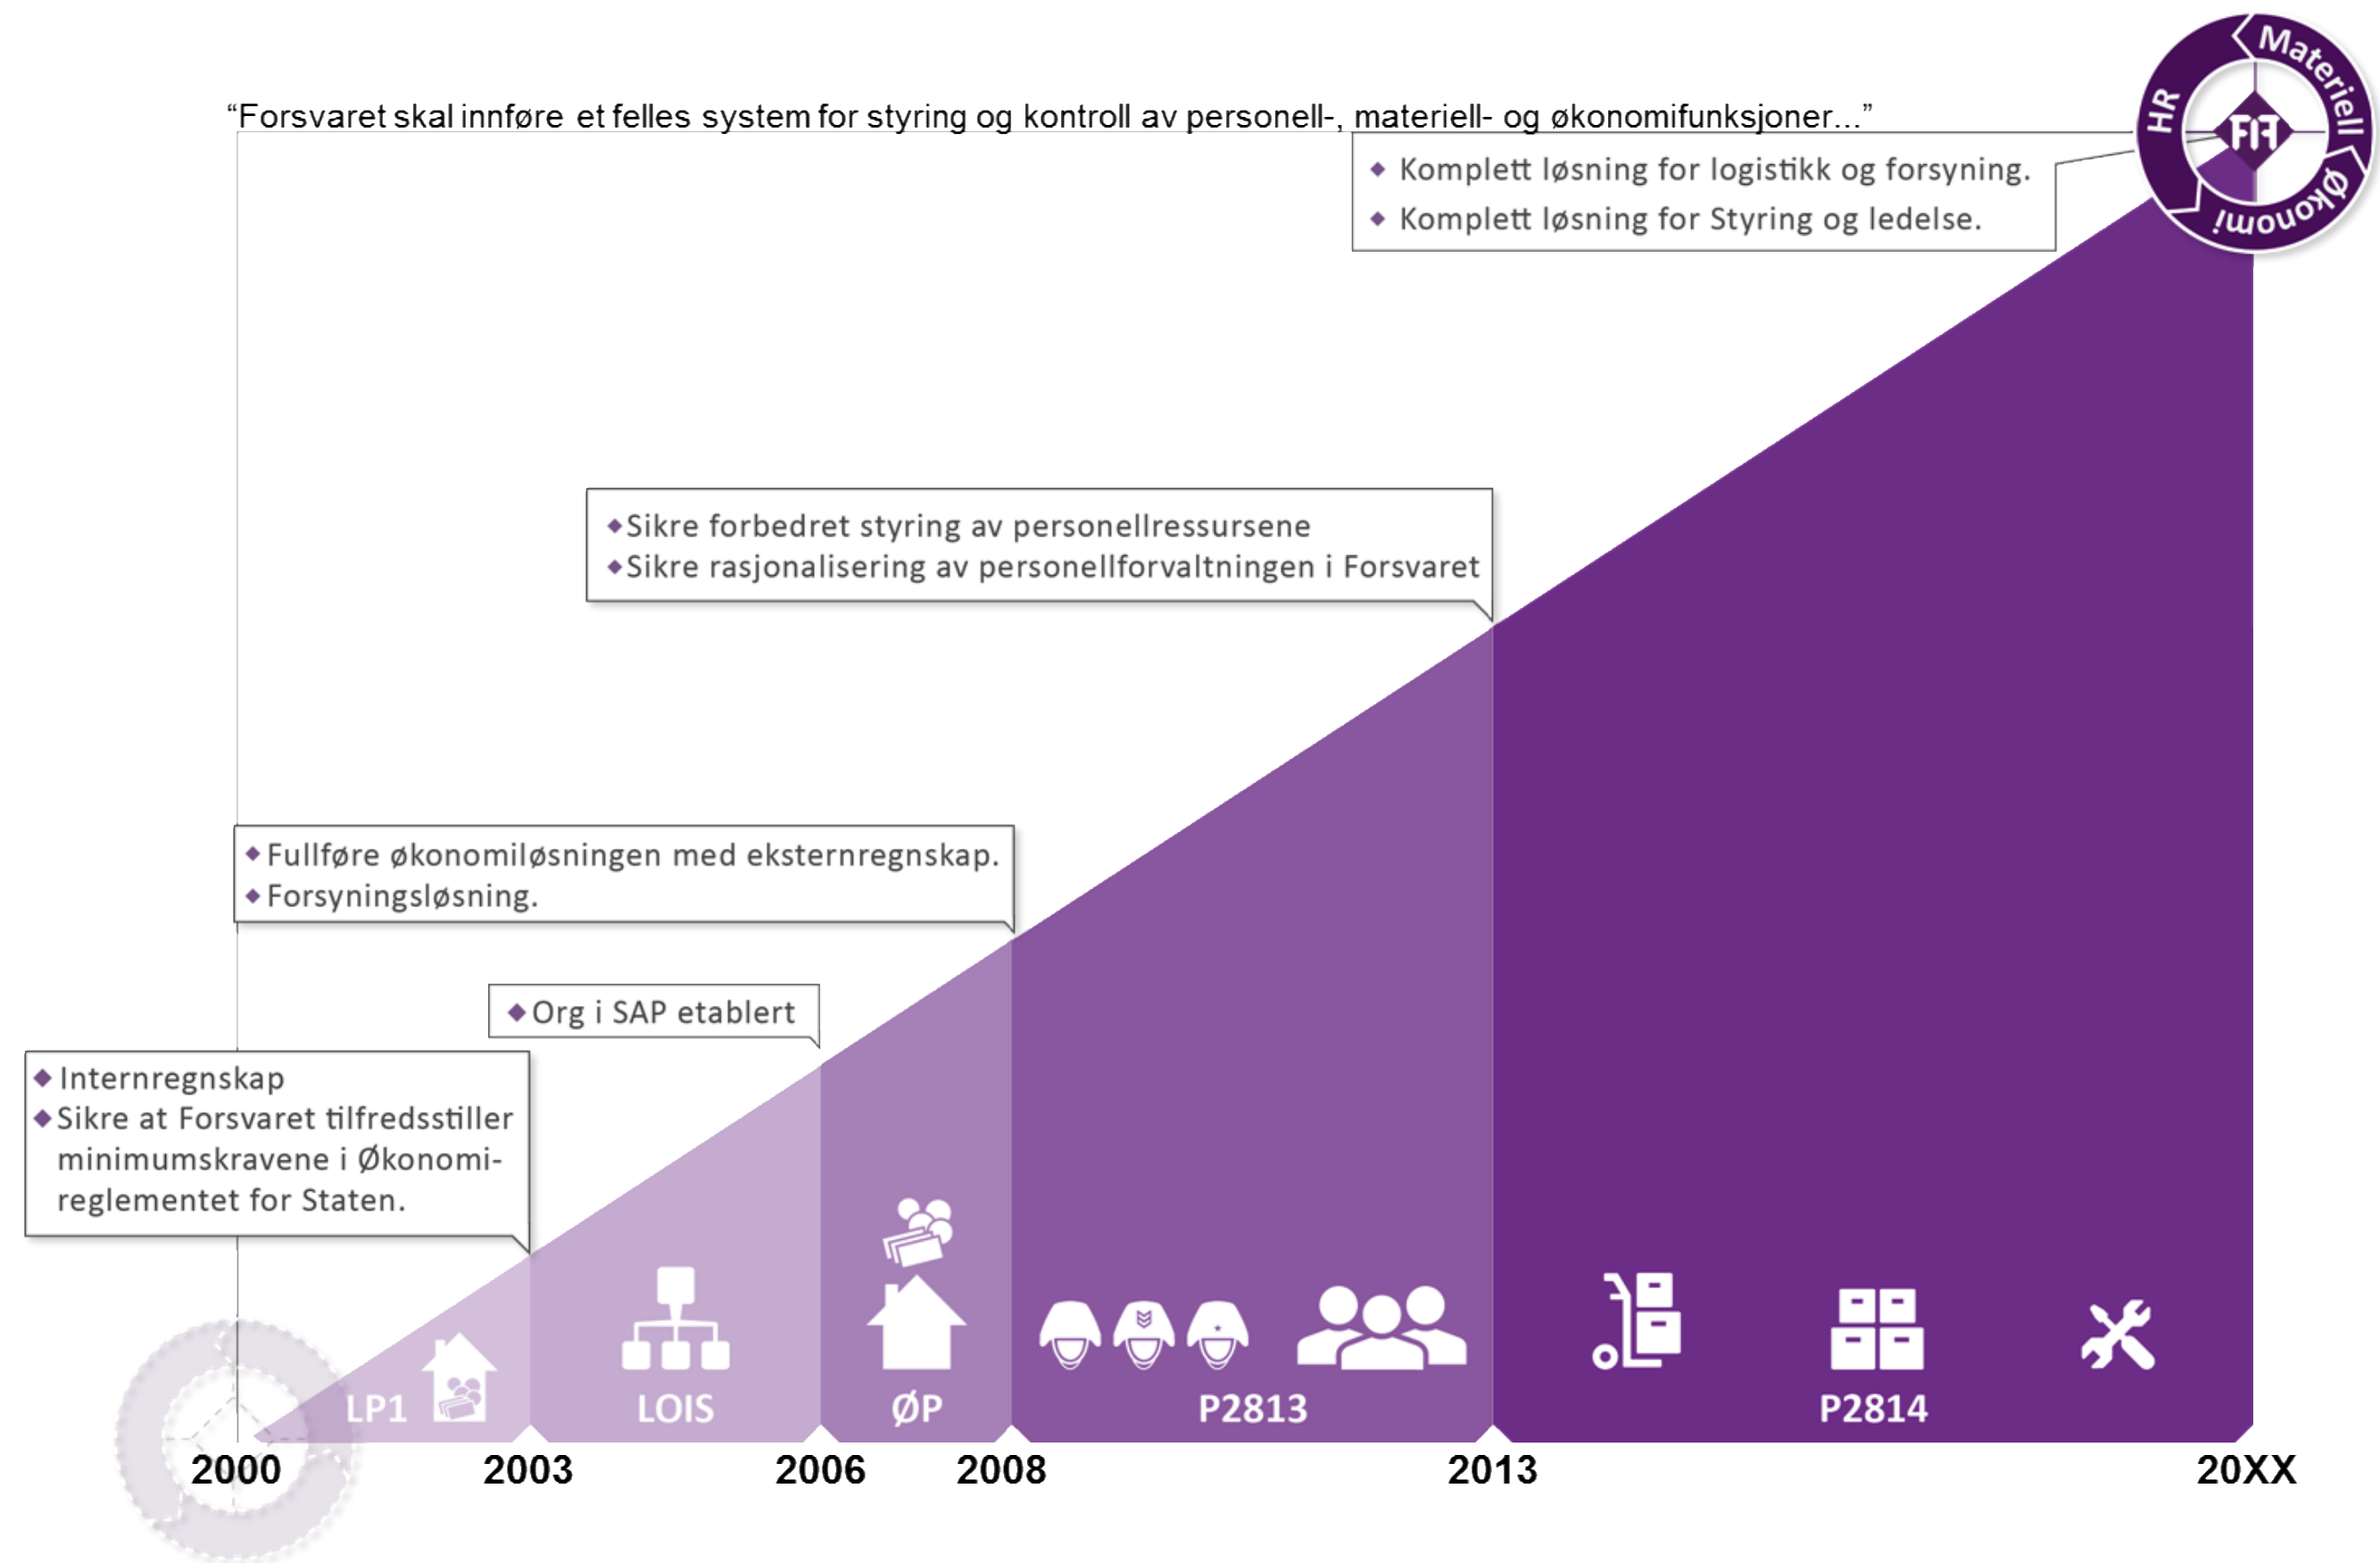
"Forsvaret skal innføre et felles system for styring og kontroll av personell-, materiell- og økonomifunksjoner..."

Materiell
HR
FIF
Økonomi

◆ Komplett løsning for logistikk og forsyning.
◆ Komplett løsning for Styring og ledelse.

◆Sikre forbedret styring av personellressursene
◆Sikre rasjonalisering av personellforvaltningen i Forsvaret

◆Fullføre økonomiløsningen med eksternregnskap.
◆Forsyningsløsning.

◆Org i SAP etablert

◆Internregnskap
◆Sikre at Forsvaret tilfredsstiller minimumskravene i Økonomireglementet for Staten.

LP1
LOIS
ØP
P2813
P2814

2000
2003
2006
2008
2013
20XX